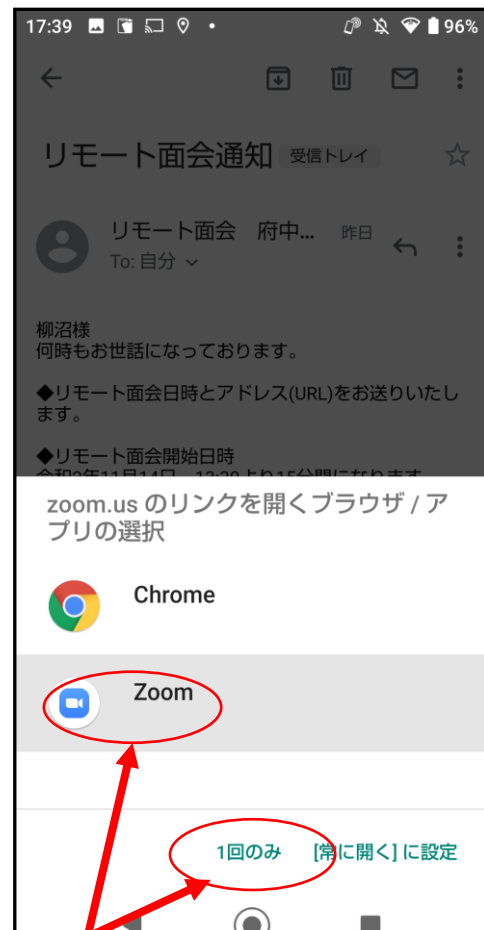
17:39 96%

リモート面会通知 受信トレイ

リモート面会 府中... 昨日

To: 自分

柳沼様
何時もお世話になっております。

◆リモート面会日時とアドレス(URL)をお送りいたします。

◆リモート面会開始日時
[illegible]

zoom.us のリンクを開くブラウザ / アプリの選択

Chrome

Zoom

1回のみ [常に開く] に設定